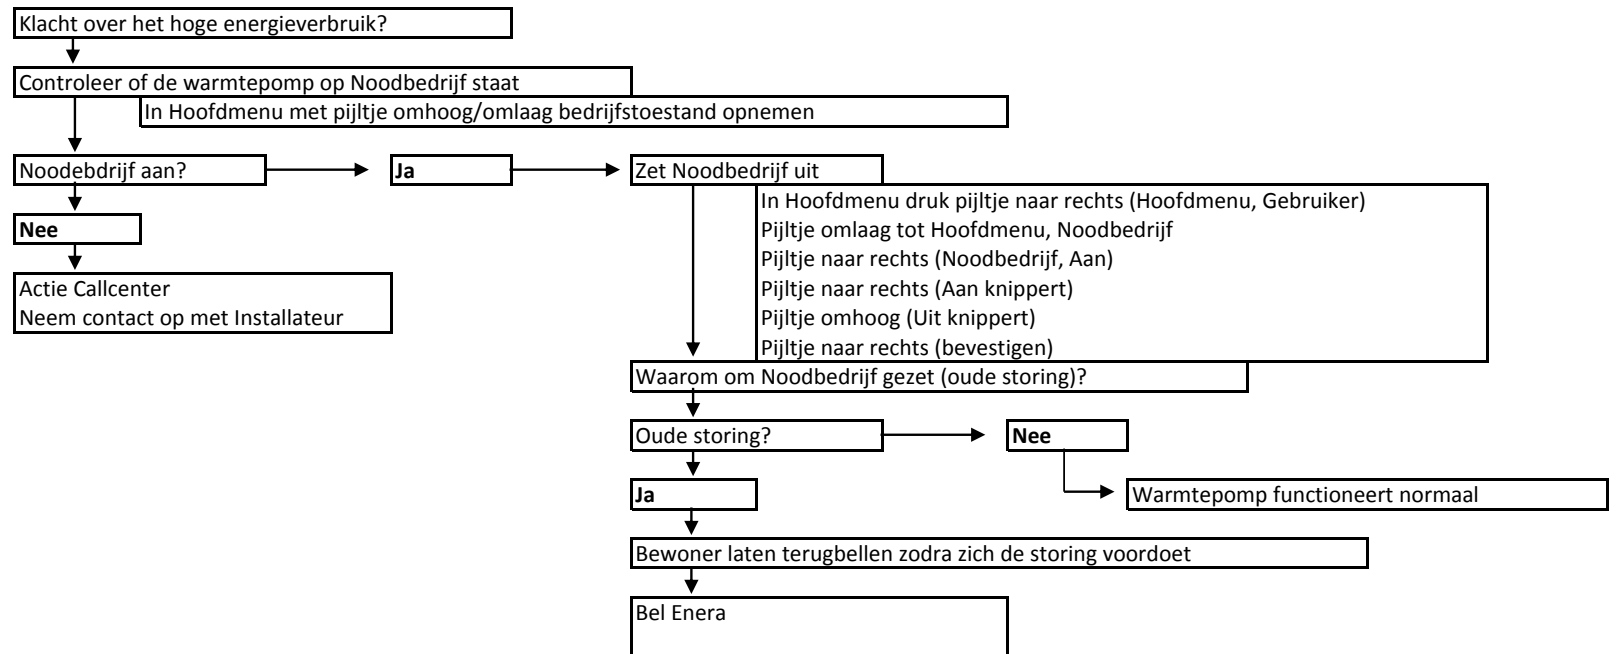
Klacht over het hoge energieverbruik?

Controleer of de warmtepomp op Noodbedrijf staat

In Hoofdmenu met pijltje omhoog/omlaag bedrijfstoestand opnemen

Noodebdrijf aan?

Ja

Zet Noodbedrijf uit

In Hoofdmenu druk pijltje naar rechts (Hoofdmenu, Gebruiker)
Pijltje omlaag tot Hoofdmenu, Noodbedrijf
Pijltje naar rechts (Noodbedrijf, Aan)
Pijltje naar rechts (Aan knippert)
Pijltje omhoog (Uit knippert)
Pijltje naar rechts (bevestigen)

Nee

Actie Callcenter
Neem contact op met Installateur

Waarom om Noodbedrijf gezet (oude storing)?

Oude storing?

Nee

Warmtepomp functioneert normaal

Ja

Bewoner laten terugbellen zodra zich de storing voordoet

Bel Enera